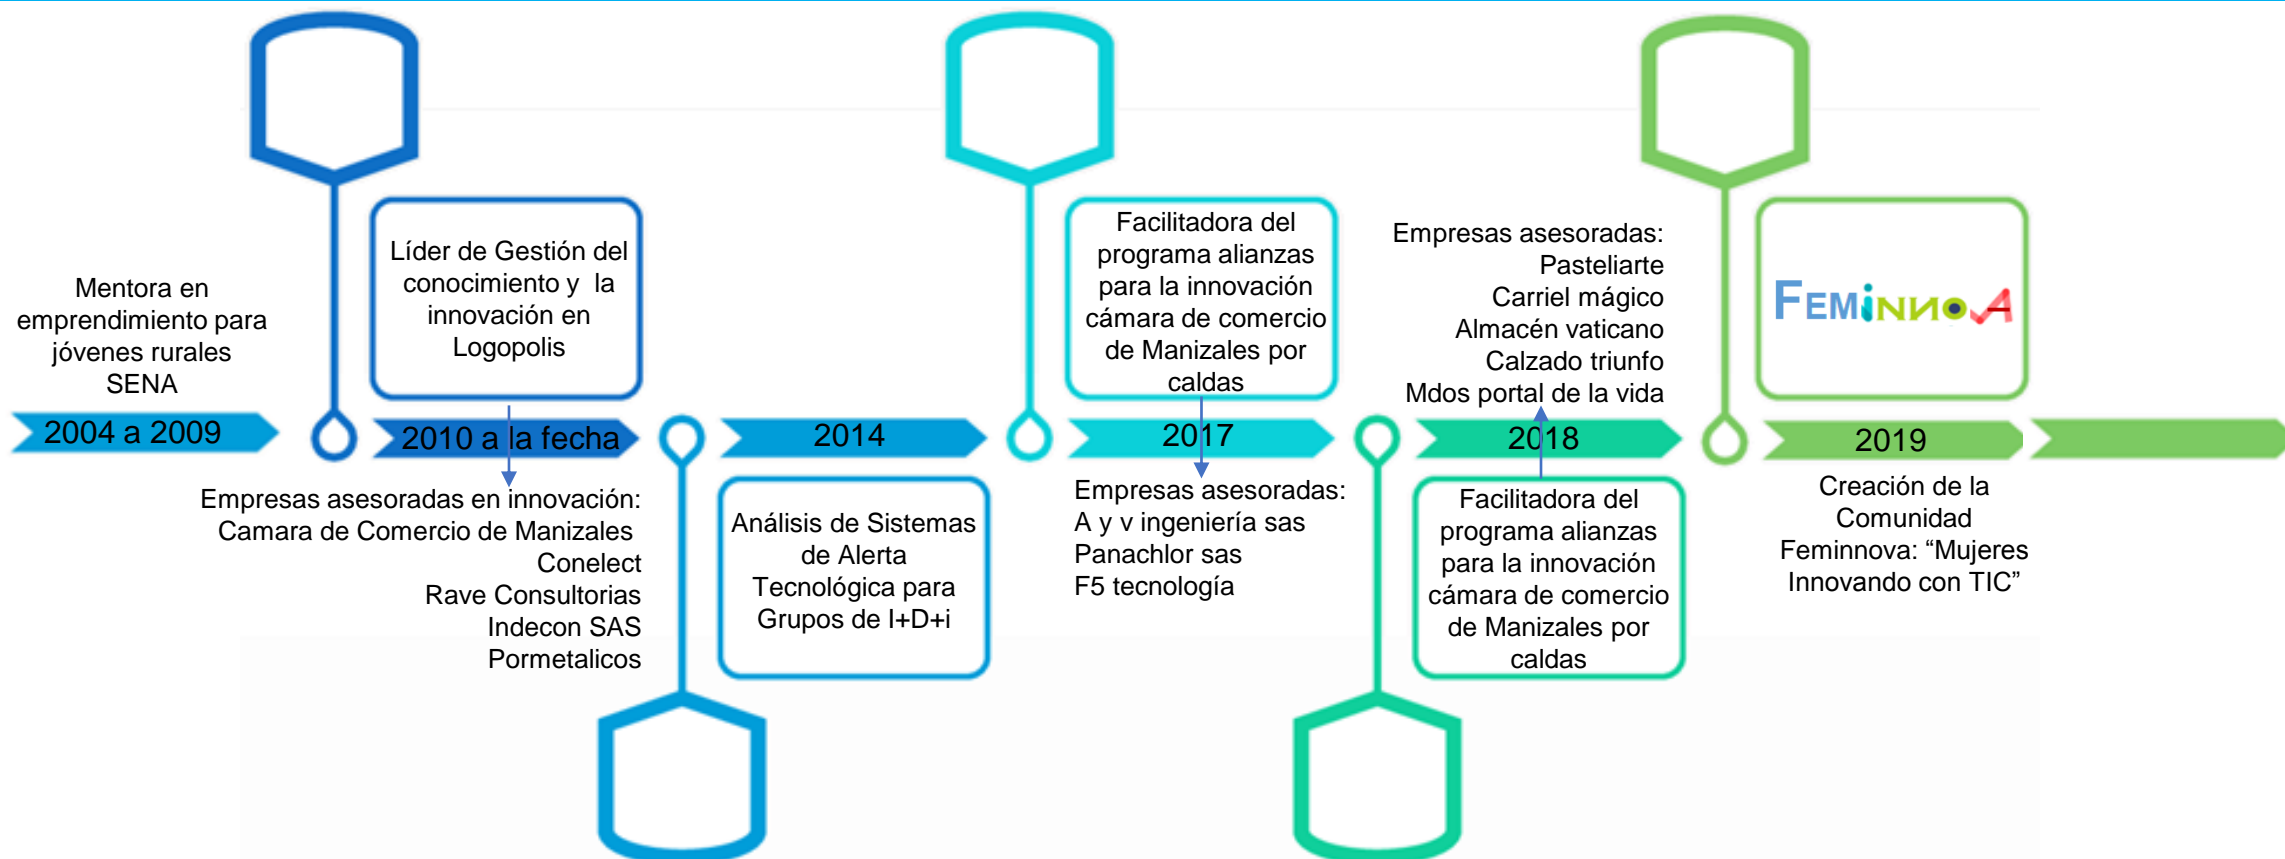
Mentora en emprendimiento para jóvenes rurales SENA

Líder de Gestión del conocimiento y la innovación en Logopolis

Facilitadora del programa alianzas para la innovación cámara de comercio de Manizales por caldas

Empresas asesoradas:
Pasteliarte
Carriel mágico
Almacén vaticano
Calzado triunfo
Mdos portal de la vida

FEMINNOVA

2004 a 2009

2010 a la fecha

2014

2017

2018

2019

Empresas asesoradas en innovación:
Camara de Comercio de Manizales
Conelect
Rave Consultorias
Indecon SAS
Pormetalicos

Análisis de Sistemas de Alerta Tecnológica para Grupos de I+D+i

Empresas asesoradas:
A y v ingeniería sas
Panachlor sas
F5 tecnología

Facilitadora del programa alianzas para la innovación cámara de comercio de Manizales por caldas

Creación de la Comunidad Feminnova: “Mujeres Innovando con TIC”